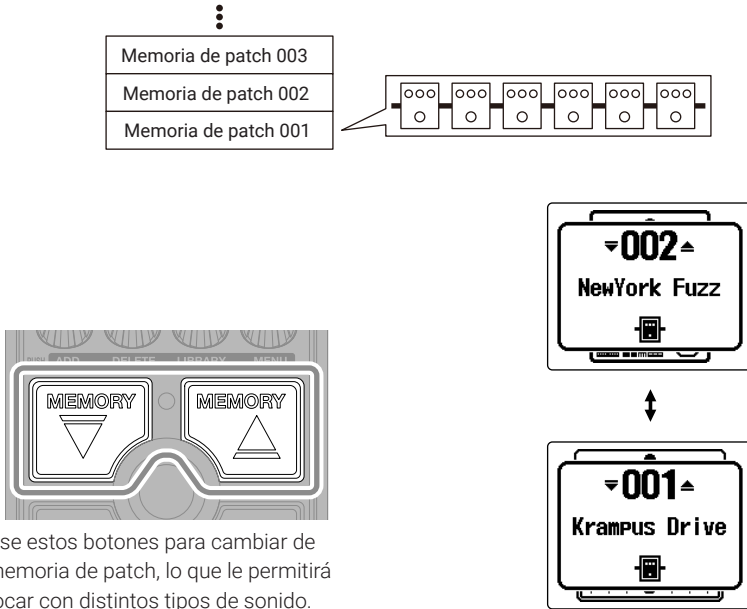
Memoria de patch 003
Memoria de patch 002
Memoria de patch 001

ADD DELETE LIBRARY MENU
MEMORY
MEMORY

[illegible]se estos botones para cambiar de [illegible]memoria de patch, lo que le permitirá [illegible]ocar con distintos tipos de sonido.

002
NewYork Fuzz

001
Krampus Drive